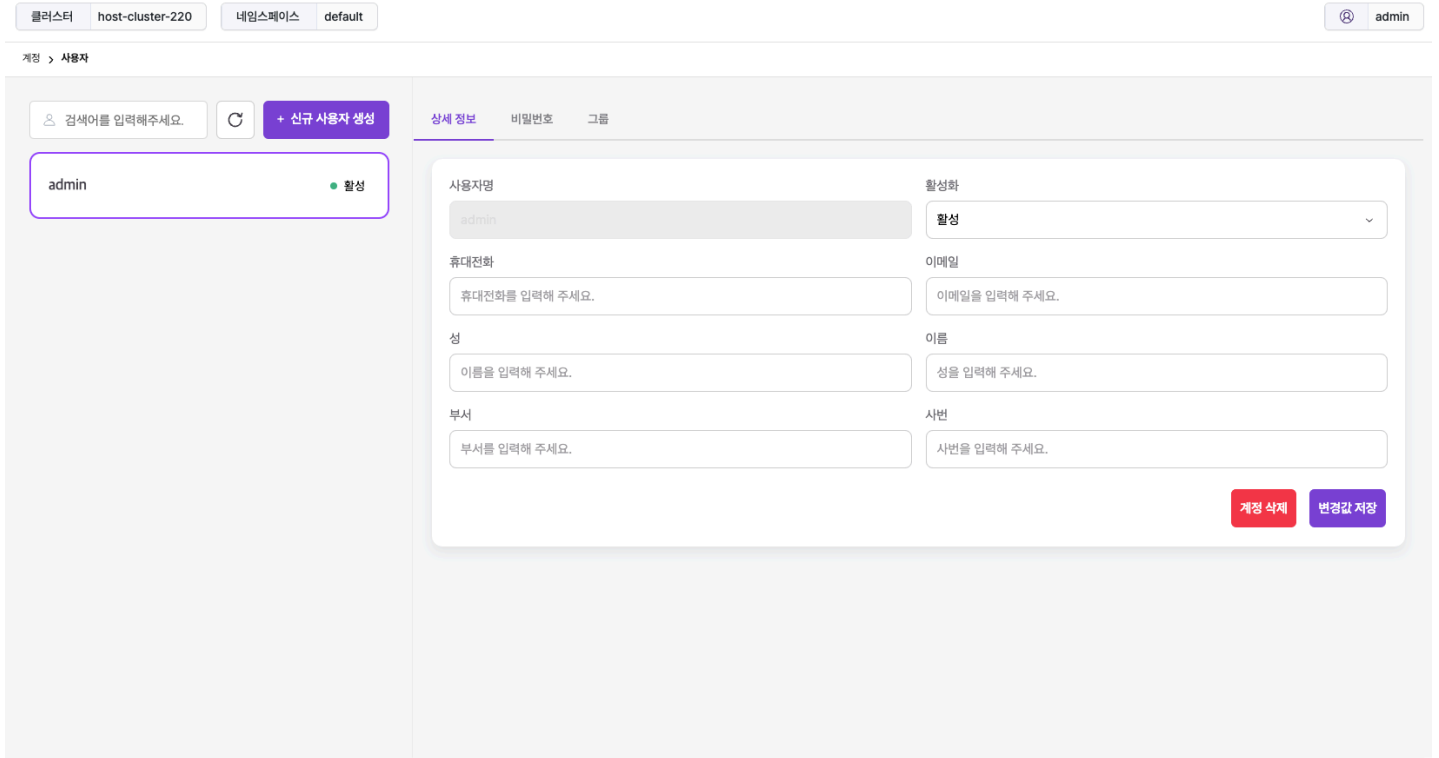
클러스터 host-cluster-220 네임스페이스 default

admin

계정 > 사용자

검색어를 입력해주세요.

+ 신규 사용자 생성

admin

활성

상세 정보 비밀번호 그룹

사용자명

admin

활성화

활성

휴대전화

휴대전화를 입력해 주세요.

이메일

이메일을 입력해 주세요.

성

이름을 입력해 주세요.

이름

성을 입력해 주세요.

부서

부서를 입력해 주세요.

사번

사번을 입력해 주세요.

계정 삭제

변경값 저장